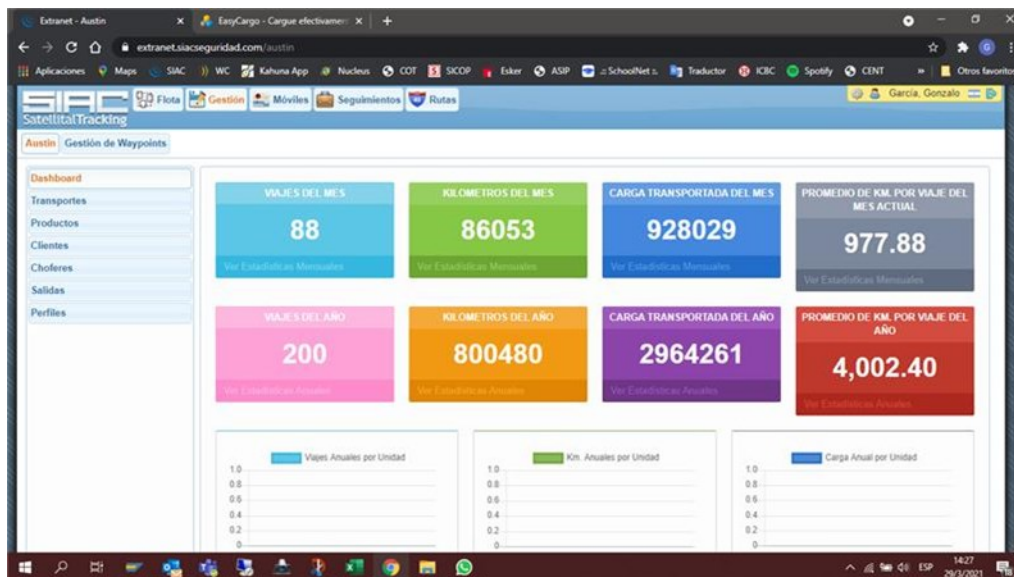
Extranet - Austin × EasyCargo - Cargue efectivamen × +

extranet.siacseguridad.com/austin

Aplicaciones Maps SIAC WC Kahuna App Nucleus COT SICOP Esker ASIP SchoolNet Traductor ICBC Spotify CENT Otros favoritos

SIAC SatelitalTracking Flota Gestión Móviles Seguimientos Rutas

García, Gonzalo

Austin Gestión de Waypoints

Dashboard
Transportes
Productos
Clientes
Choferes
Salidas
Perfiles

VIAJES DEL MES
88
Ver Estadísticas Mensuales

KILOMETROS DEL MES
86053
Ver Estadísticas Mensuales

CARGA TRANSPORTADA DEL MES
928029
Ver Estadísticas Mensuales

PROMEDIO DE KM. POR VIAJE DEL MES ACTUAL
977.88
Ver Estadísticas Mensuales

VIAJES DEL AÑO
200
Ver Estadísticas Anuales

KILOMETROS DEL AÑO
800480
Ver Estadísticas Anuales

CARGA TRANSPORTADA DEL AÑO
2964261
Ver Estadísticas Anuales

PROMEDIO DE KM. POR VIAJE DEL AÑO
4,002.40
Ver Estadísticas Anuales

Viajes Anuales por Unidad
1.0
0.8
0.6
0.4
0.2
0

Km. Anuales por Unidad
1.0
0.8
0.6
0.4
0.2
0

Carga Anual por Unidad
1.0
0.8
0.6
0.4
0.2
0

ESP 14:27 29/3/2021